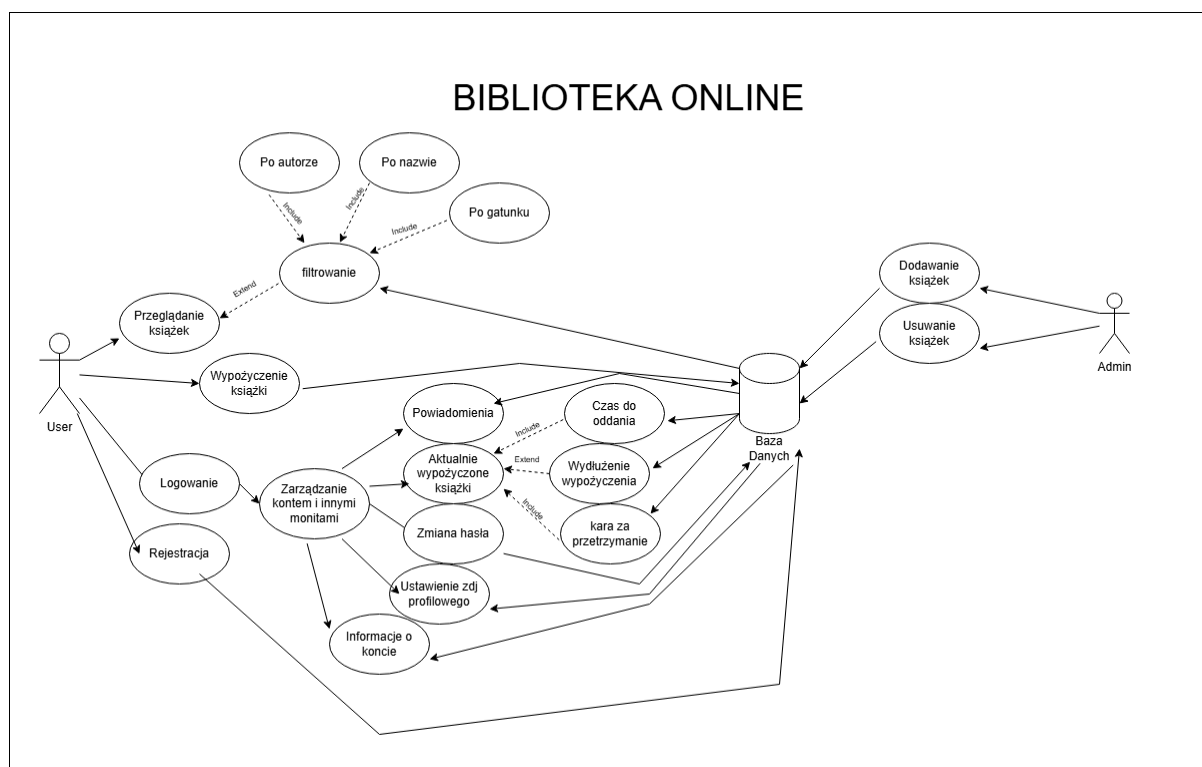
BIBLIOTEKA ONLINE

Po autorze

Po nazwie

Po gatunku

Include

Include

Include

filtrowanie

Extend

Przeglądanie książek

User

Wypożyczenie książki

Logowanie

Rejestracja

Zarządzanie kontem i innymi monitami

Powiadomienia

Aktualnie wypożyczone książki

Czas do oddania

Include

Extend

Wydłużenie wypożyczenia

Include

kara za przetrzymanie

Zmiana hasła

Ustawienie zdj profilowego

Informacje o koncie

Baza Danych

Dodawanie książek

Usuwanie książek

Admin